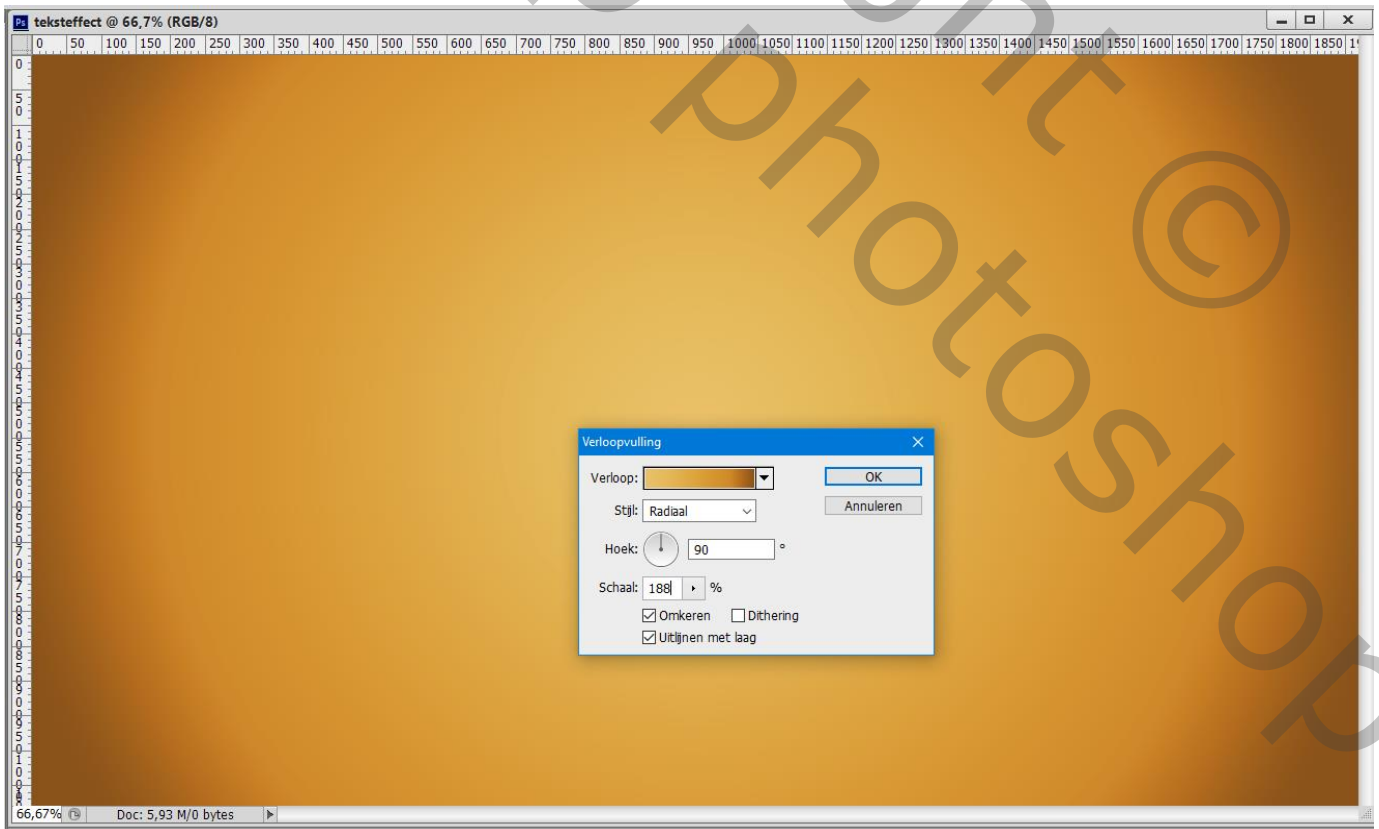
Ps teksteffect @ 66,7% (RGB/8)

0 50 100 150 200 250 300 350 400 450 500 550 600 650 700 750 800 850 900 950 1000 1050 1100 1150 1200 1250 1300 1350 1400 1450 1500 1550 1600 1650 1700 1750 1800 1850

photoshop ©

Verloopvulling

Verloop:

OK

Annuleren

Stijl: Radiaal

Hoek: 90 °

Schaal: 188 %

Omkeren Dithering

Uitlijnen met laag

66,67% Doc: 5,93 M/0 bytes